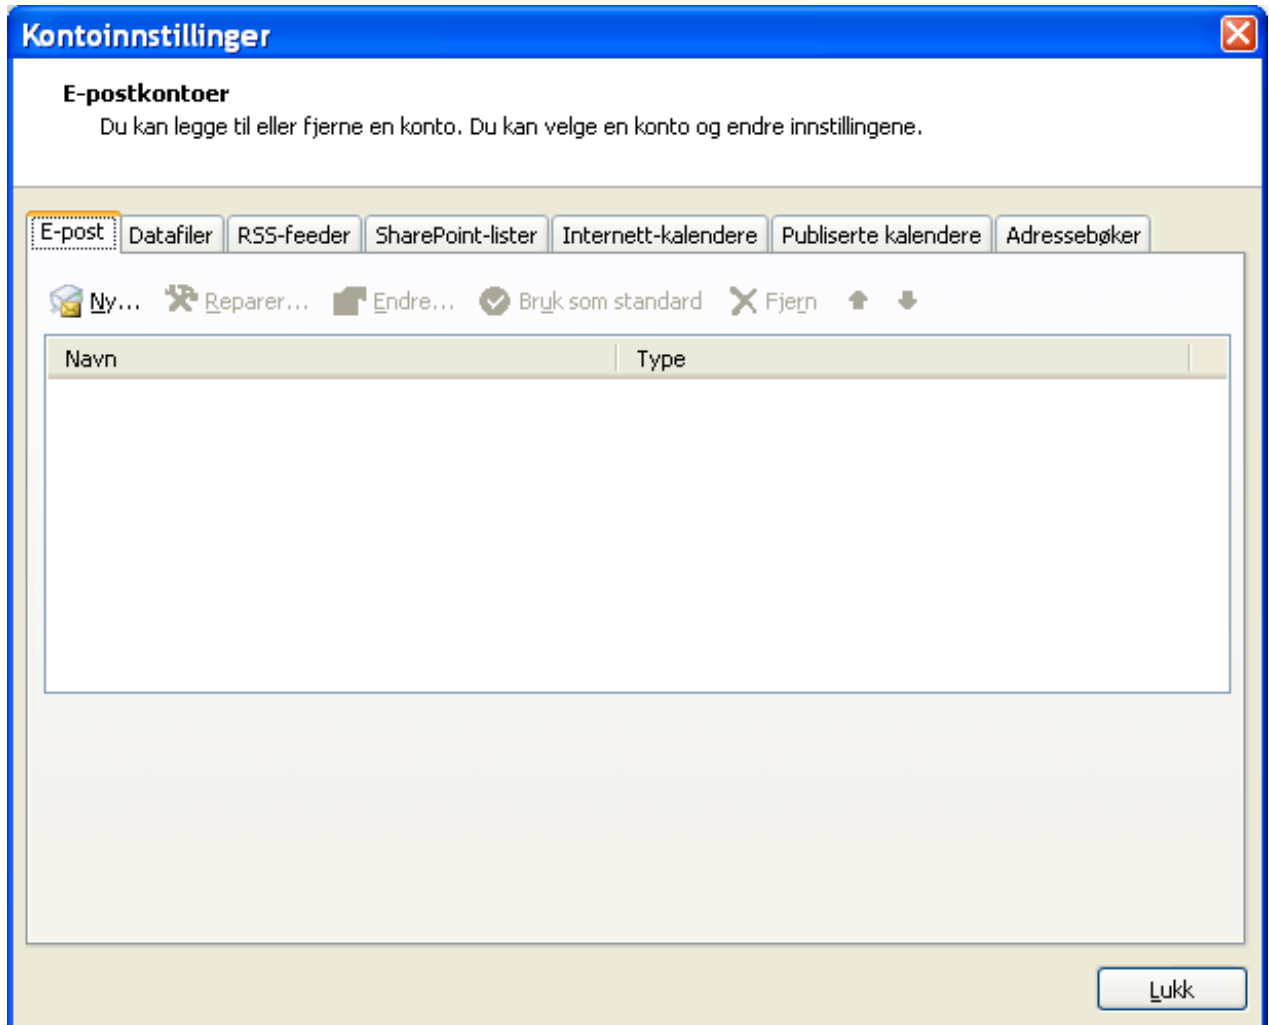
Kontoinnstillinger

E-postkontoer

Du kan legge til eller fjerne en konto. Du kan velge en konto og endre innstillingene.

E-post | Datafiler | RSS-feeder | SharePoint-lister | Internett-kalendere | Publiserte kalendere | Adressebøker

Ny... Reparer... Endre... Bruk som standard Fjern

| Navn | Type |
|---|---|

Lukk